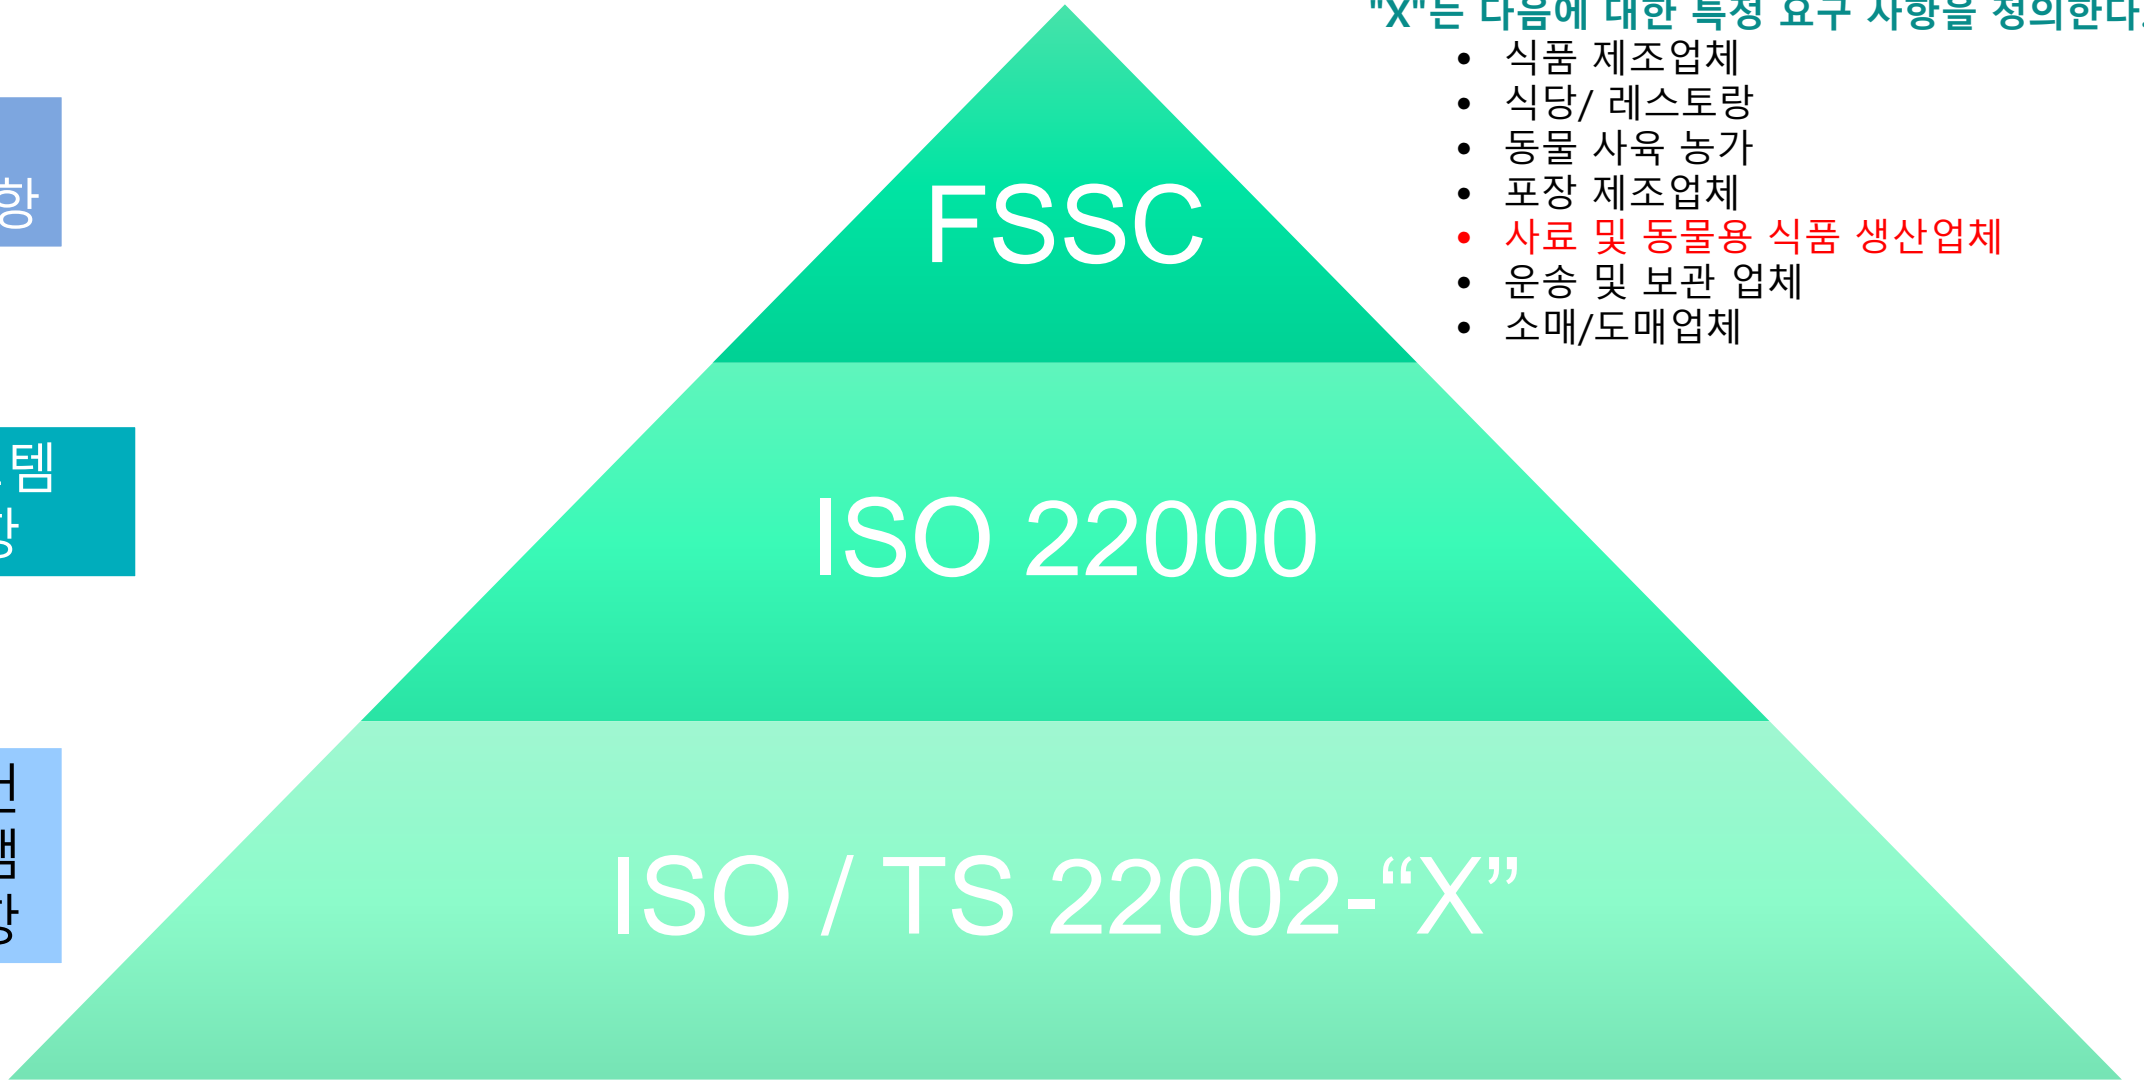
항

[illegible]템
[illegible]항

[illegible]
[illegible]
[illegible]항

FSSC

ISO 22000

ISO / TS 22002-“X”

"X"는 다음에 대한 특정 요구 사항을 정의한다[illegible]

- 식품 제조업체
- 식당/ 레스토랑
- 동물 사육 농가
- 포장 제조업체
- 사료 및 동물용 식품 생산업체
- 운송 및 보관 업체
- 소매/도매업체